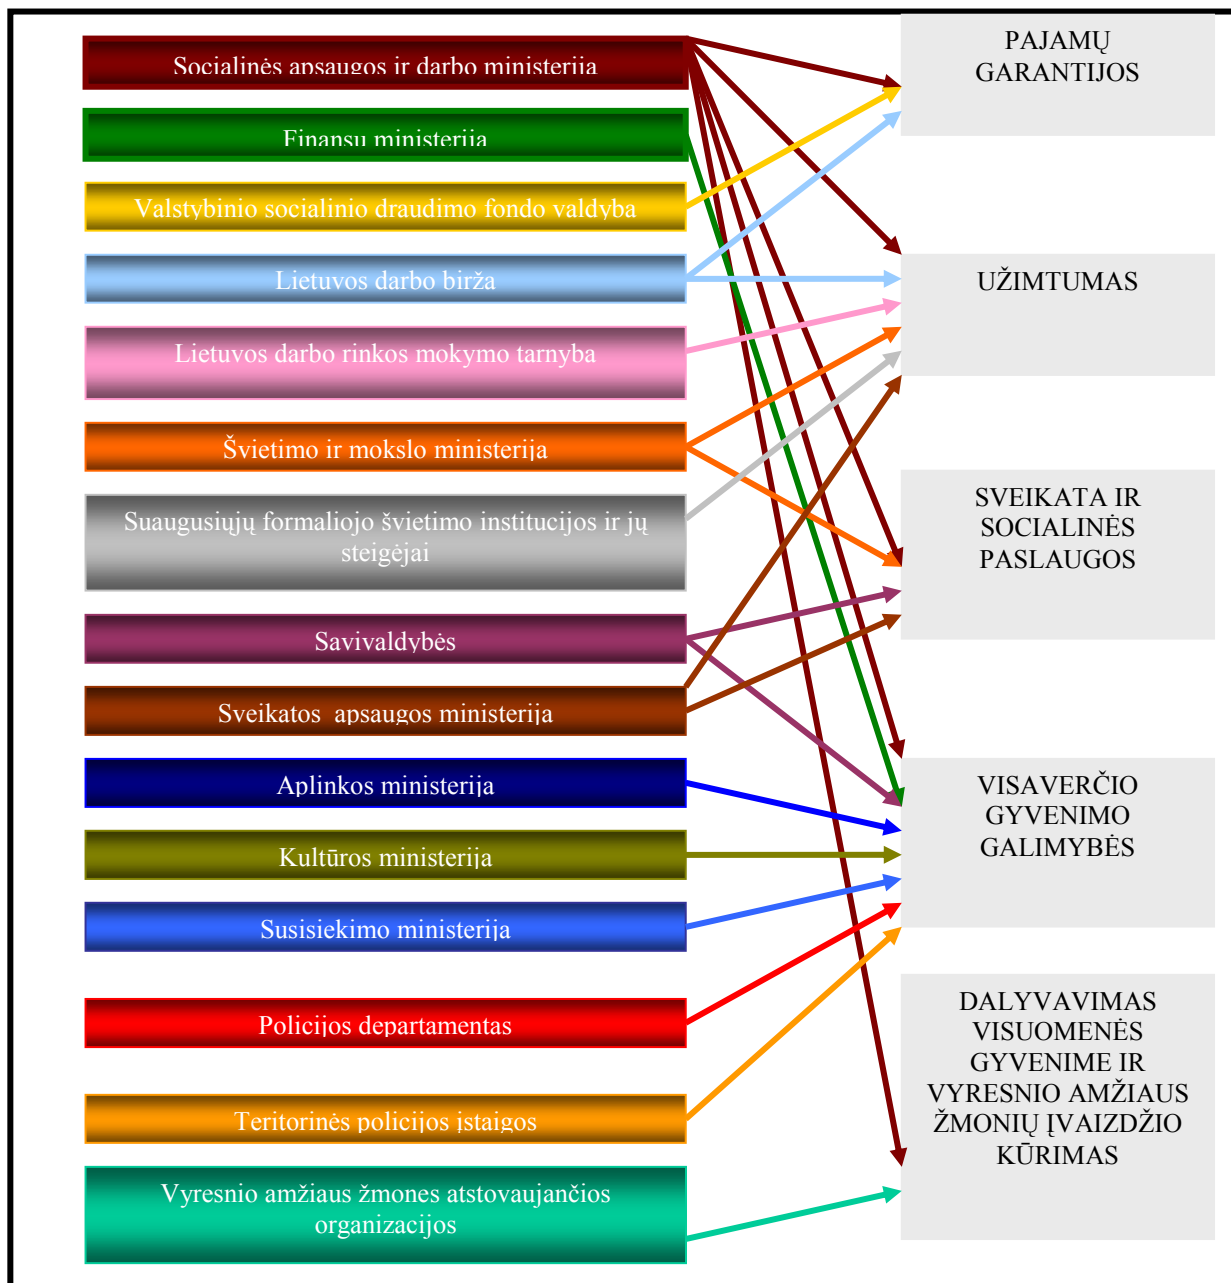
Socialinės apsaugos ir darbo ministerija

Finansų ministerija

Valstybinio socialinio draudimo fondo valdyba

Lietuvos darbo birža

Lietuvos darbo rinkos mokymo tarnyba

Švietimo ir mokslo ministerija

Suaugusiųjų formaliojo švietimo institucijos ir jų steigėjai

Savivaldybės

Sveikatos apsaugos ministerija

Aplinkos ministerija

Kultūros ministerija

Susisiekimo ministerija

Policijos departamentas

Teritorinės policijos įstaigos

Vyresnio amžiaus žmones atstovaujančios organizacijos

PAJAMŲ GARANTIJOS

UŽIMTUMAS

SVEIKATA IR SOCIALINĖS PASLAUGOS

VISAVERČIO GYVENIMO GALIMYBĖS

DALYVAVIMAS VISUOMENĖS GYVENIME IR VYRESNIO AMŽIAUS ŽMONIŲ ĮVAIZDŽIO KŪRIMAS